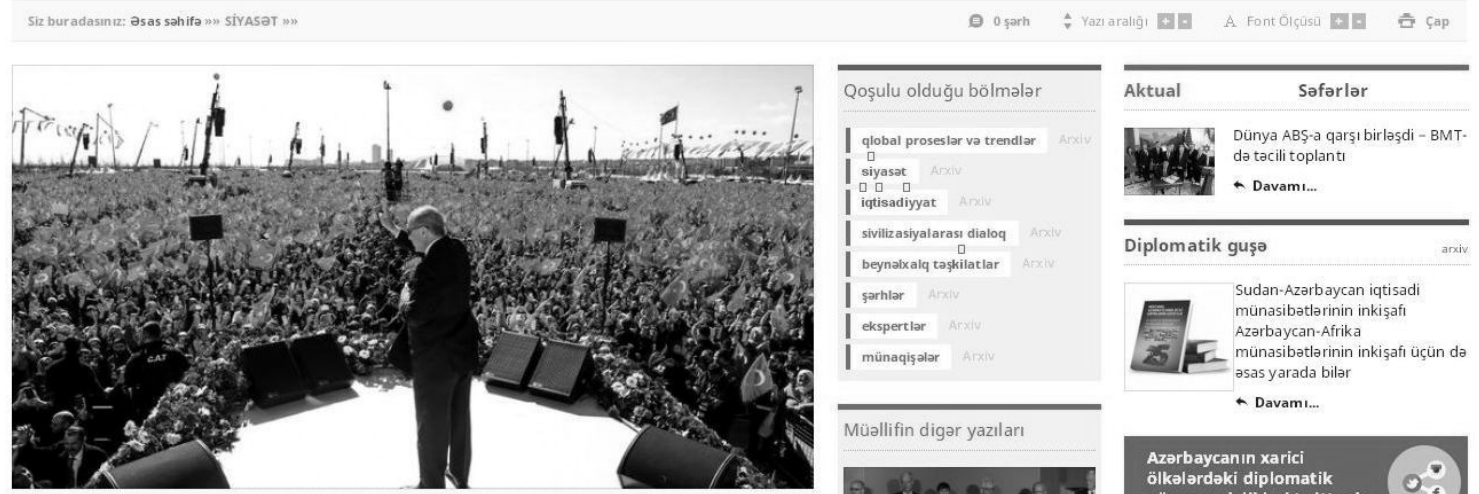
Siz buradasınız: Əsas səhifə »» SİYASƏT »»

0 şərh   Yazı aralığı   Font Ölçüsü   Çap

CAT

Qoşulu olduğu bölmələr

qlobal proseslər və trendlər Arxiv
siyasət Arxiv
iqtisadiyyat Arxiv
sivilizasiyalararası dialoq Arxiv
beynəlxalq təşkilatlar Arxiv
şərhlər Arxiv
ekspertlər Arxiv
münaqişələr Arxiv

Müəllifin digər yazıları

Aktual   Səfərlər

Dünya ABŞ-a qarşı birləşdi – BMT-də təcili toplantı

Davamı...

Diplomatik guşə   arxiv

Sudan-Azərbaycan iqtisadi münasibətlərinin inkişafı Azərbaycan-Afrika münasibətlərinin inkişafı üçün də əsas yarada bilər

Davamı...

Azərbaycanın xarici ölkələrdəki diplomatik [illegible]